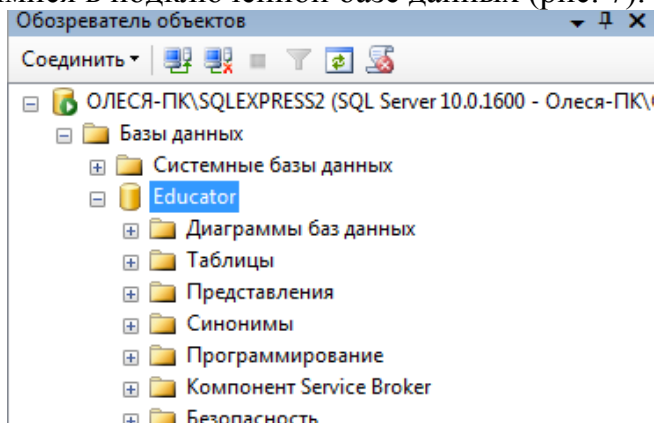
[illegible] в подключенной базе данных (рис. 7).

Обозреватель объектов ▾ ⊥ ✕

Соединить ▾

⊟ ОЛЕСЯ-ПК\SQLEXPRESS2 (SQL Server 10.0.1600 - Олеся-ПК\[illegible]

⊟ Базы данных

⊞ Системные базы данных

⊟ Educator

⊞ Диаграммы баз данных

⊞ Таблицы

⊞ Представления

⊞ Синонимы

⊞ Программирование

⊞ Компонент Service Broker

⊞ Безопасность